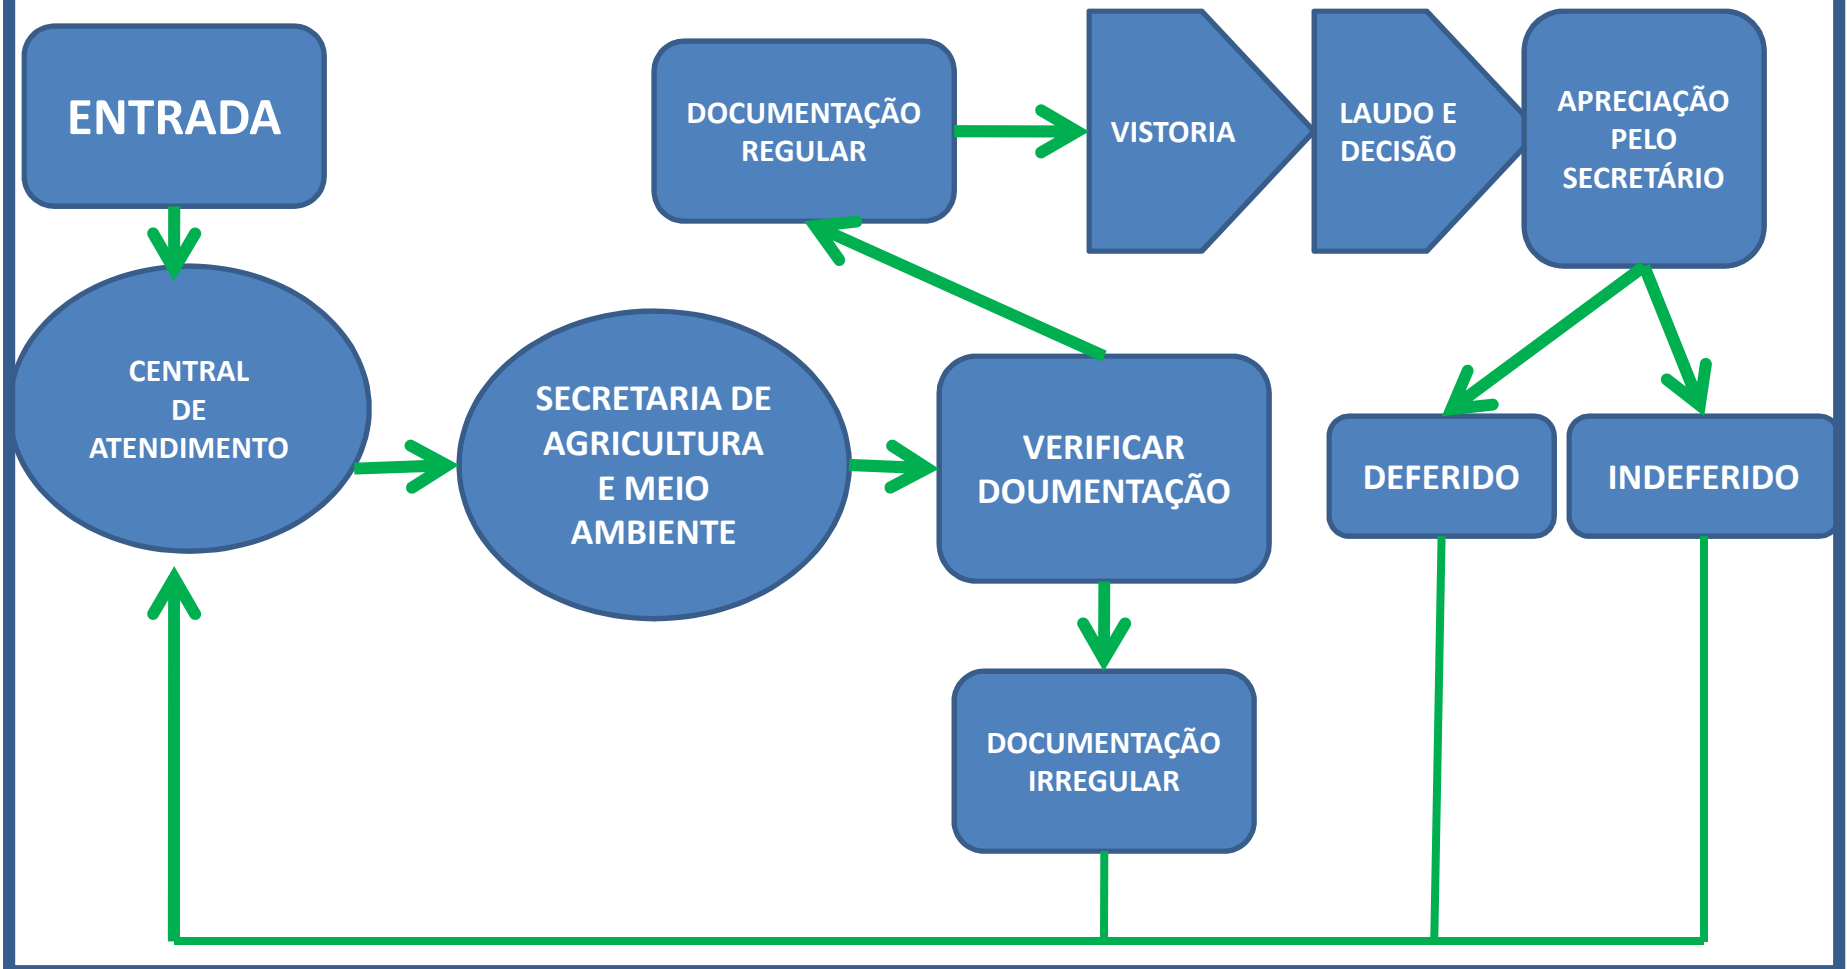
ENTRADA

CENTRAL DE ATENDIMENTO

SECRETARIA DE AGRICULTURA E MEIO AMBIENTE

VERIFICAR DOUMENTAÇÃO

DOCUMENTAÇÃO REGULAR

VISTORIA

LAUDO E DECISÃO

APRECIAÇÃO PELO SECRETÁRIO

DEFERIDO

INDEFERIDO

DOCUMENTAÇÃO IRREGULAR